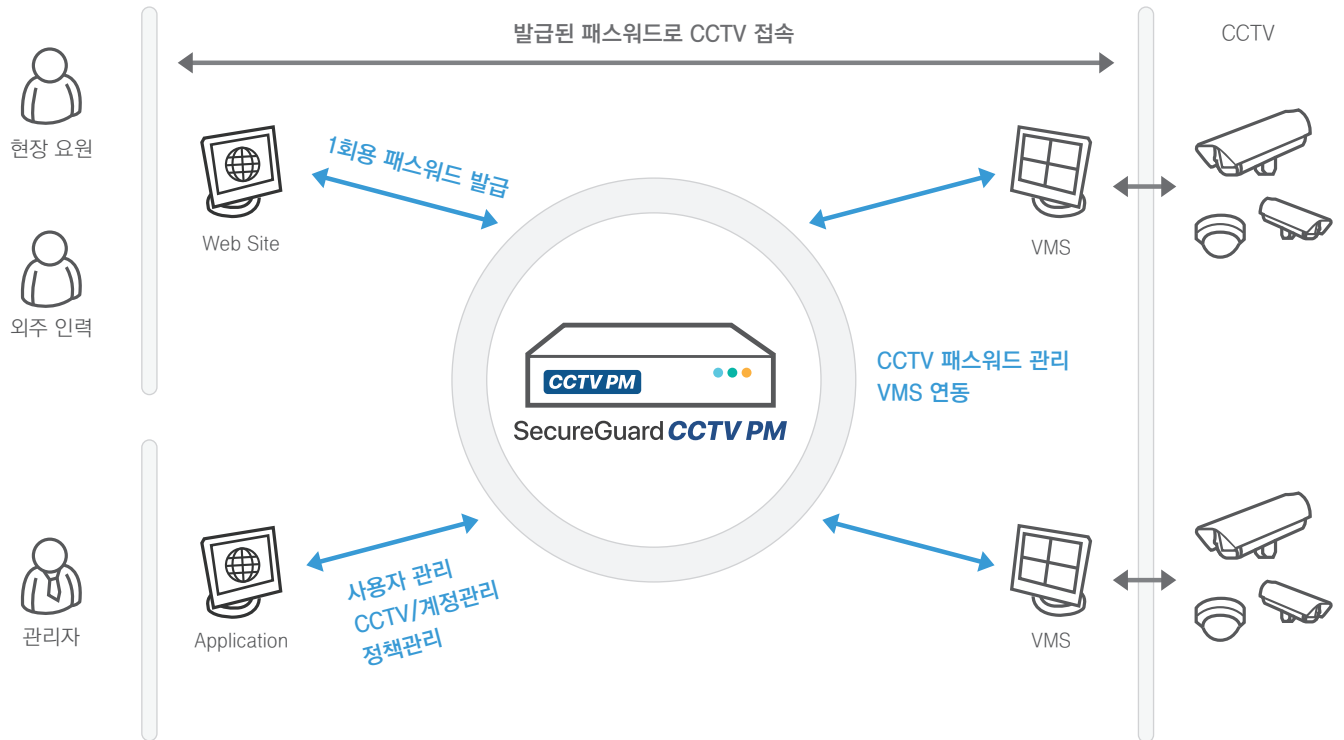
발급된 패스워드로 CCTV 접속

CCTV

현장 요원

외주 인력

관리자

Web Site

1회용 패스워드 발급

VMS

CCTV PM

SecureGuard CCTV PM

CCTV 패스워드 관리
VMS 연동

Application

사용자 관리
CCTV/계정관리
정책관리

VMS